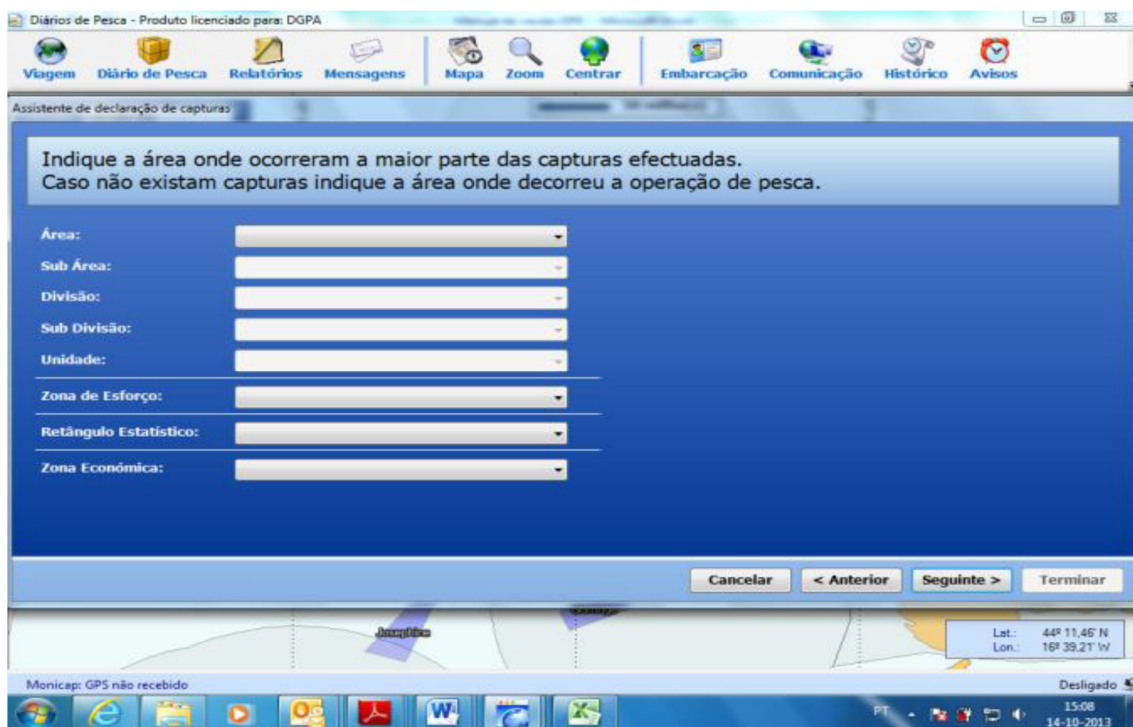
Diários de Pesca - Produto licenciado para: DGPA

Viagem Diário de Pesca Relatórios Mensagens Mapa Zoom Centrar Embarcação Comunicação Histórico Avisos

Assistente de declaração de capturas

Indique a área onde ocorreram a maior parte das capturas efectuadas.
Caso não existam capturas indique a área onde decorreu a operação de pesca.

Área:
Sub Área:
Divisão:
Sub Divisão:
Unidade:
Zona de Esforço:
Retângulo Estatístico:
Zona Económica:

Cancelar < Anterior Seguinte > Terminar

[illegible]

Lat.: 44º 11,46' N
Lon.: 16º 39,21' W

Monicap: GPS não recebido

Desligado

PT

15:08
14-10-2013